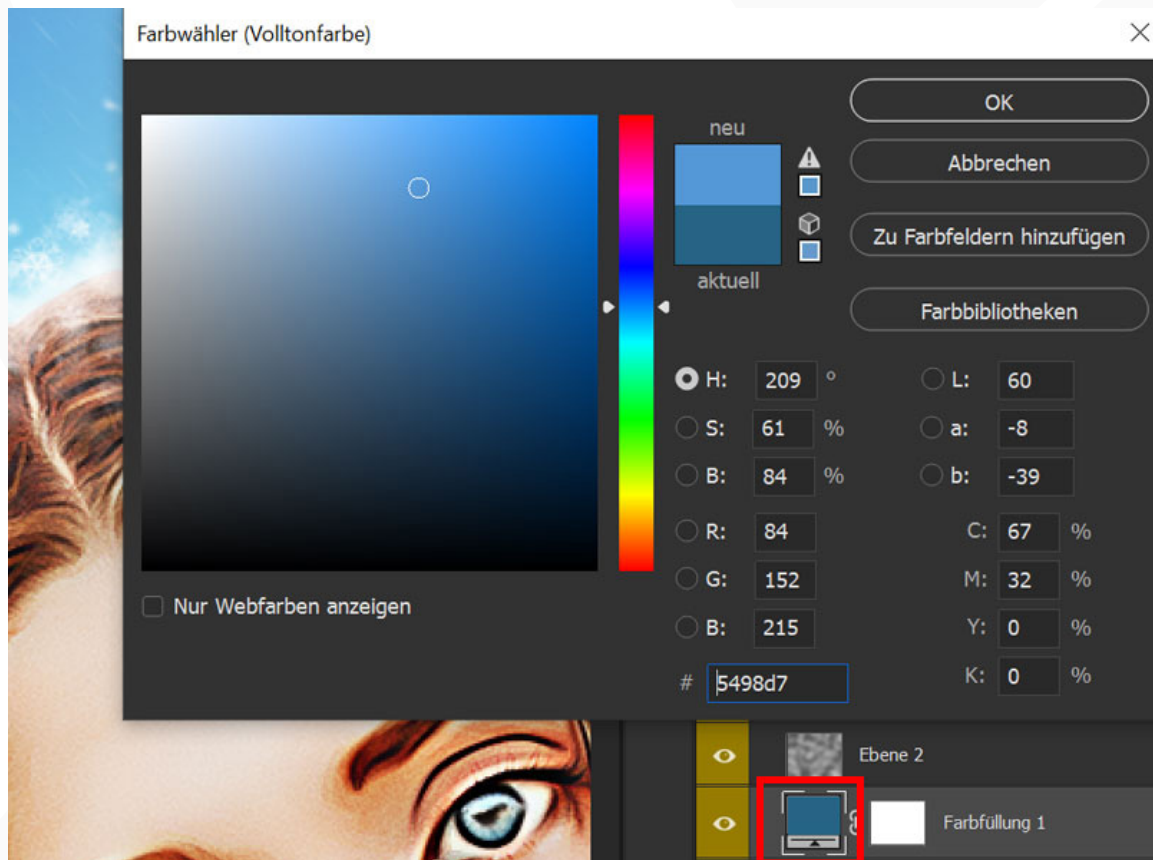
Farbwähler (Volltonfarbe)

neu

aktuell

OK

Abbrechen

Zu Farbfeldern hinzufügen

Farbbibliotheken

| | | | | | |
|---|---|---|---|---|---|
| H: | 209 | ° | L: | 60 | |
| S: | 61 | % | a: | -8 | |
| B: | 84 | % | b: | -39 | |
| R: | 84 | | C: | 67 | % |
| G: | 152 | | M: | 32 | % |
| B: | 215 | | Y: | 0 | % |
| | | | K: | 0 | % |

# 5498d7

Nur Webfarben anzeigen

Ebene 2

Farbfüllung 1